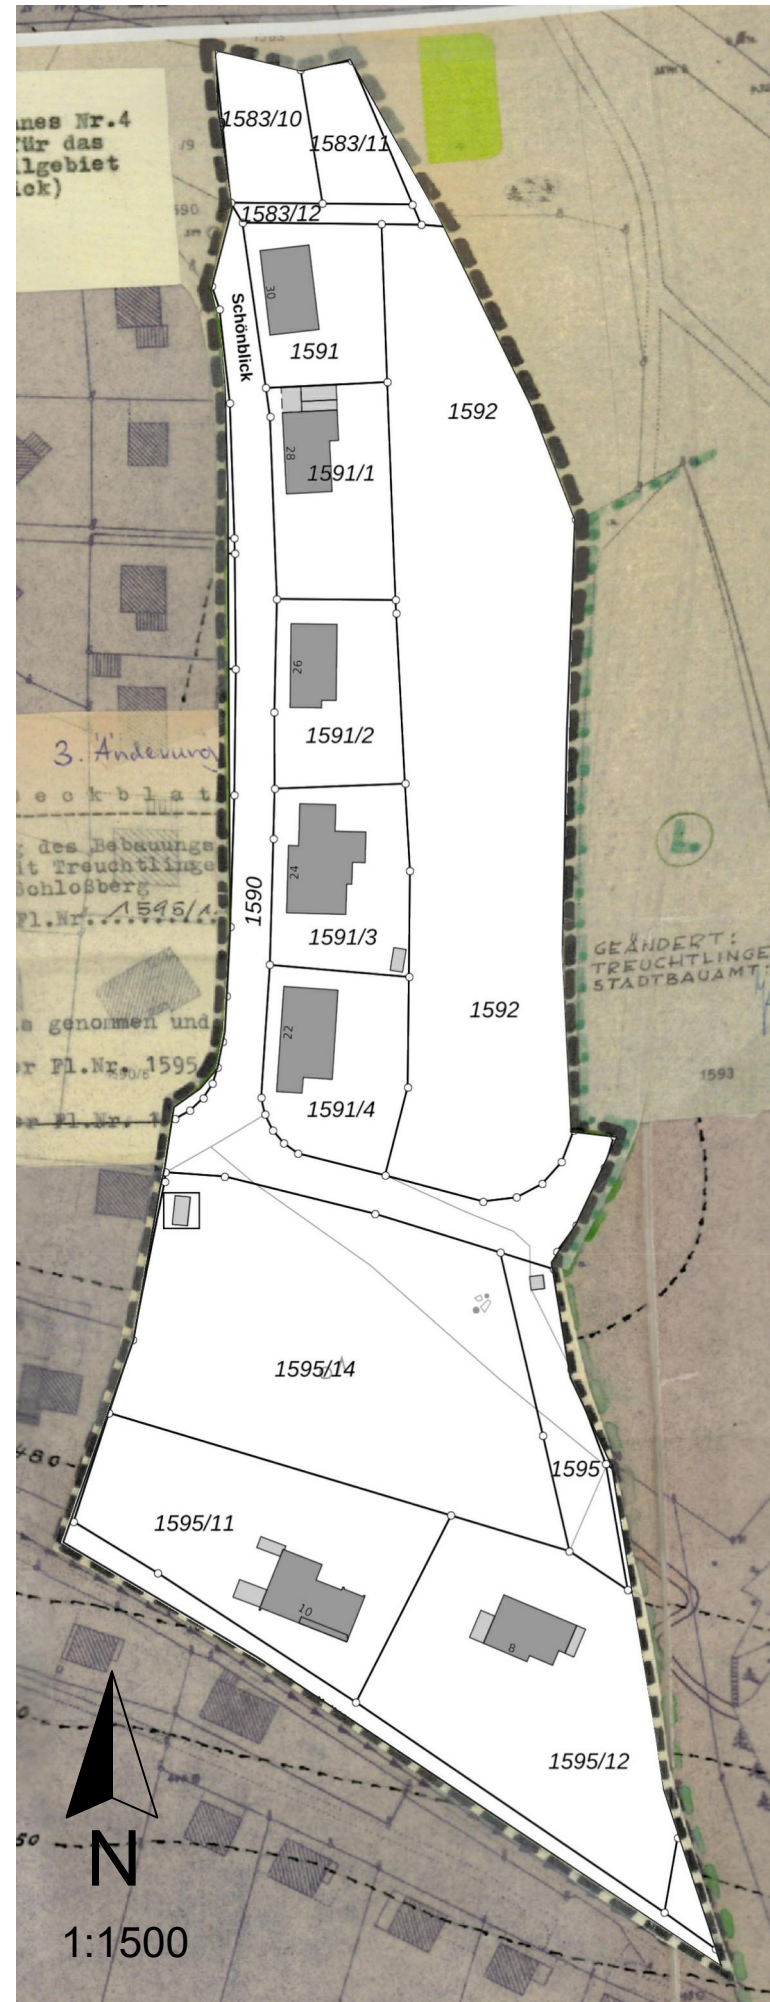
anes Nr.4
für das
ilgebiet
ick)

1583/10
1583/11
1583/12
30
Schönblick
1591
1592
28
1591/1
26
1591/2
3. Änderung
deckblat
g des Bebauungs
it Treuchtlinge
Schloßberg
Fl.Nr. 1595/1
24
1590
1591/3
GEÄNDERT:
TREUCHTLINGE
STADTBAUAMT
e genommen und
22
1592
r Fl.Nr. 1595
1593
1591/4
r Fl.Nr. 1
1595/14
480
1595
1595/11
10
8
1595/12
N
1:1500